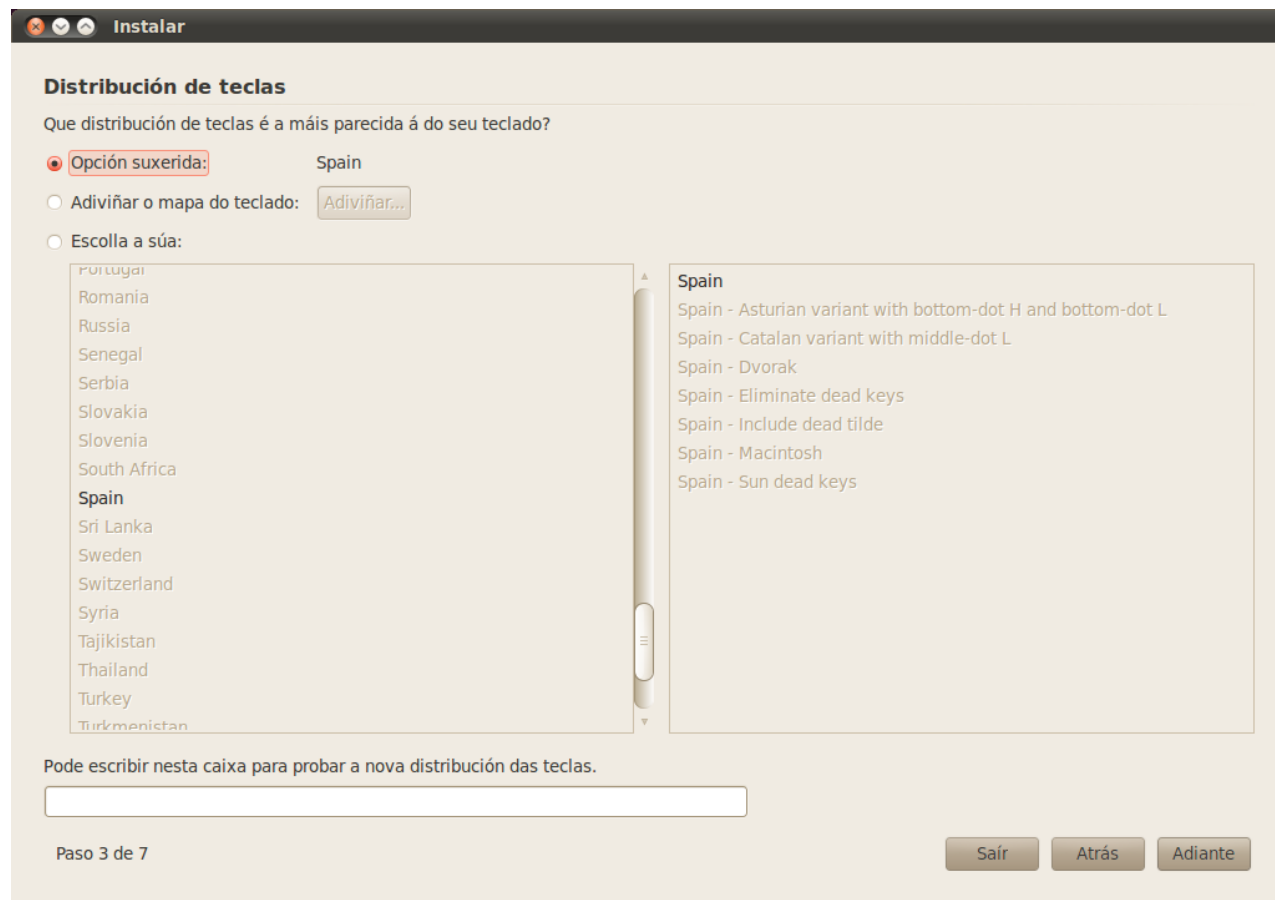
Instalar

Distribución de teclas

Que distribución de teclas é a máis parecida á do seu teclado?

Opción suxerida: Spain

Adiviñar o mapa do teclado: Adiviñar...

Escolla a súa:

Portugal
Romania
Russia
Senegal
Serbia
Slovakia
Slovenia
South Africa
Spain
Sri Lanka
Sweden
Switzerland
Syria
Tajikistan
Thailand
Turkey
Turkmenistan

Spain
Spain - Asturian variant with bottom-dot H and bottom-dot L
Spain - Catalan variant with middle-dot L
Spain - Dvorak
Spain - Eliminate dead keys
Spain - Include dead tilde
Spain - Macintosh
Spain - Sun dead keys

Pode escribir nesta caixa para probar a nova distribución das teclas.

Paso 3 de 7

Saír Atrás Adiante